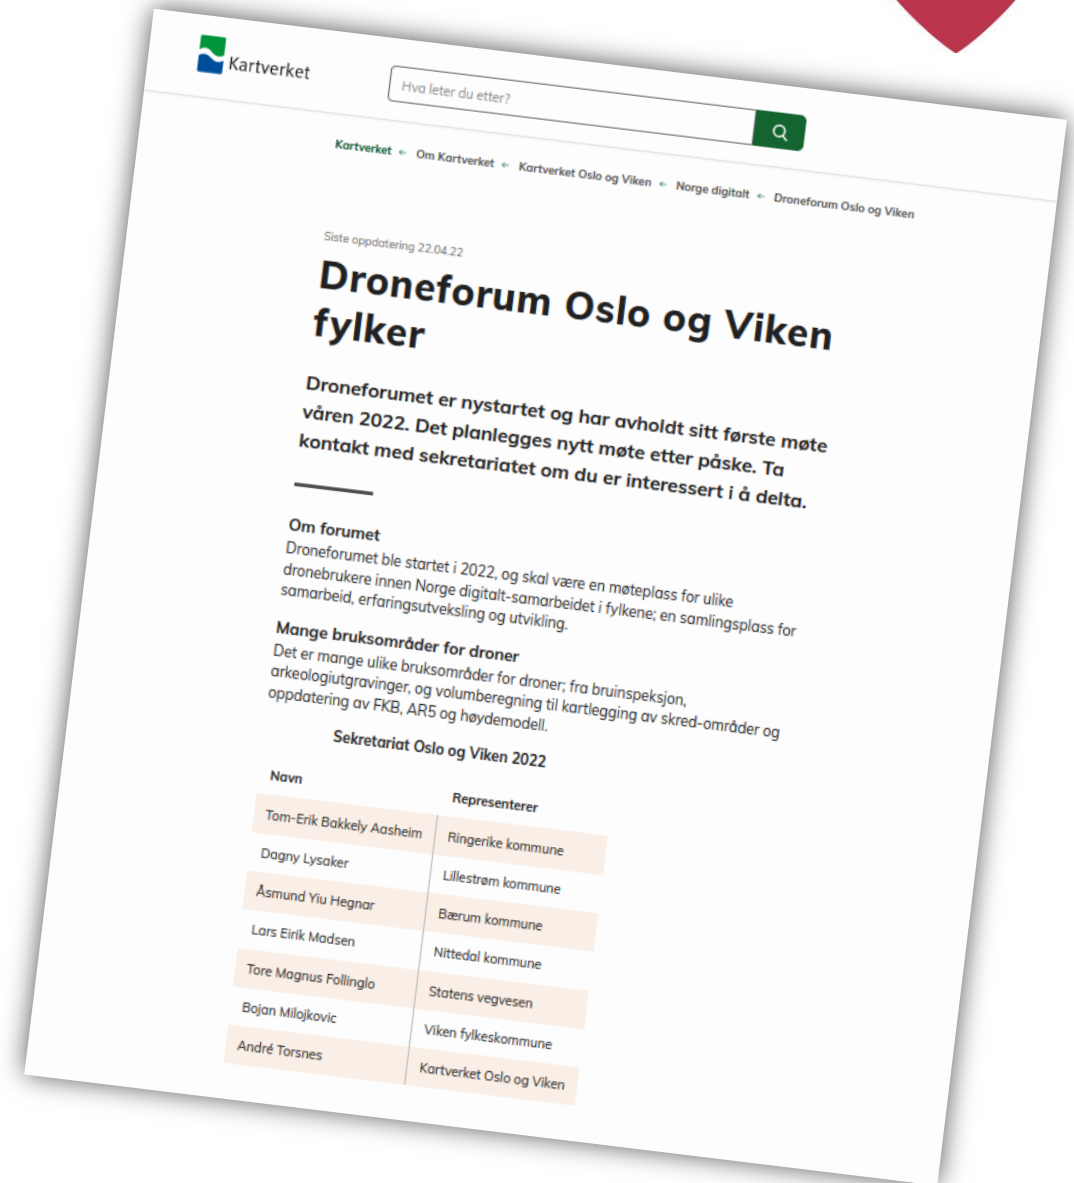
Kartverket

Hva leter du etter?

Kartverket ← Om Kartverket ← Kartverket Oslo og Viken ← Norge digitalt ← Droneforum Oslo og Viken

Siste oppdatering 22.04.22

Droneforum Oslo og Viken fylker

Droneforumet er nystartet og har avholdt sitt første møte våren 2022. Det planlegges nytt møte etter påske. Ta kontakt med sekretariatet om du er interessert i å delta.

Om forumet
Droneforumet ble startet i 2022, og skal være en møteplass for ulike dronebrukere innen Norge digitalt-samarbeidet i fylkene; en samlingsplass for samarbeid, erfaringsutveksling og utvikling.

Mange bruksområder for droner
Det er mange ulike bruksområder for droner; fra bruinspeksjon, arkeologiutgravinger, og volumberegning til kartlegging av skred-områder og oppdatering av FKB, AR5 og høydemodell.

Sekretariat Oslo og Viken 2022

| Navn | Representerer |
|---|---|
| Tom-Erik Bakkely Aasheim | Ringerike kommune |
| Dagny Lysaker | Lillestrøm kommune |
| Åsmund Yiu Hegnar | Bærum kommune |
| Lars Eirik Madsen | Nittedal kommune |
| Tore Magnus Follinglo | Statens vegvesen |
| Bojan Milojkovic | Viken fylkeskommune |
| André Torsnes | Kartverket Oslo og Viken |